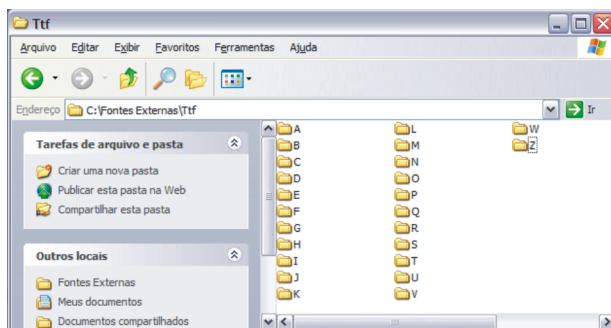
Ttf

Arquivo Editar Exibir Favoritos Ferramentas Ajuda

Endereço C:\Fontes Externas\Ttf

Ir

Tarefas de arquivo e pasta

Criar uma nova pasta
Publicar esta pasta na Web
Compartilhar esta pasta

Outros locais

Fontes Externas
Meus documentos
Documentos compartilhados

A
B
C
D
E
F
G
H
I
J
K
L
M
N
O
P
Q
R
S
T
U
V
W
Z